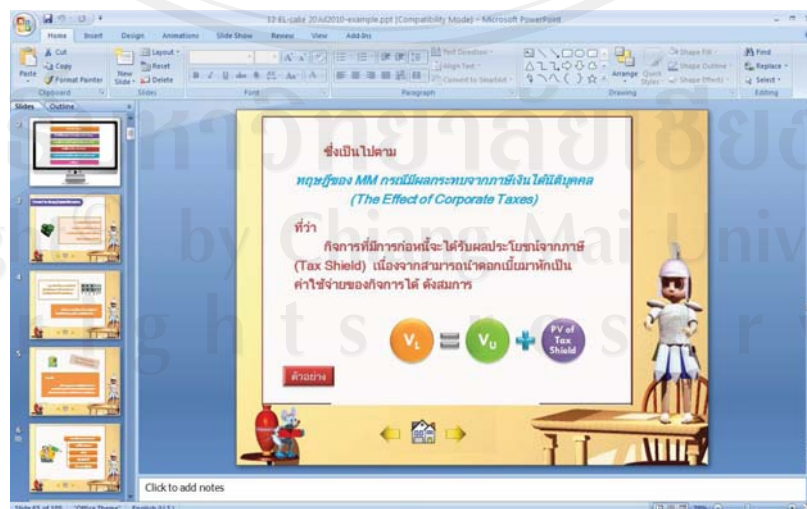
12-EL-cake 20Jul2010-example.ppt [Compatibility Mode] - Microsoft PowerPoint

Home Insert Design Animations Slide Show Review View Add-Ins

Cut Copy Paste Format Painter Clipboard New Slide Layout Reset Delete Slides Font Paragraph Text Direction Align Text Convert to SmartArt Drawing Arrange Quick Styles Shape Fill Shape Outline Shape Effects Find Replace Select Editing

Slides Outline

ซึ่งเป็นไปตาม

ทฤษฎีของ MM กรณีมีผลกระทบจากภาษีเงินได้นิติบุคคล (The Effect of Corporate Taxes)

ที่ว่า

กิจการที่มีการก่อหนี้จะได้รับผลประโยชน์จากภาษี (Tax Shield) เนื่องจากสามารถนำดอกเบี้ยมาหักเป็นค่าใช้จ่ายของกิจการได้ ดังสมการ

$V_L$ = $V_U$ + PV of Tax Shield

ตัวอย่าง

Click to add notes

Slide 45 of 100 "Office Theme" English (U.S.)

ลิขสิทธิ์มหาวิทยาลัยเชียงใหม่
Copyright by Chiang Mai University
All rights reserved